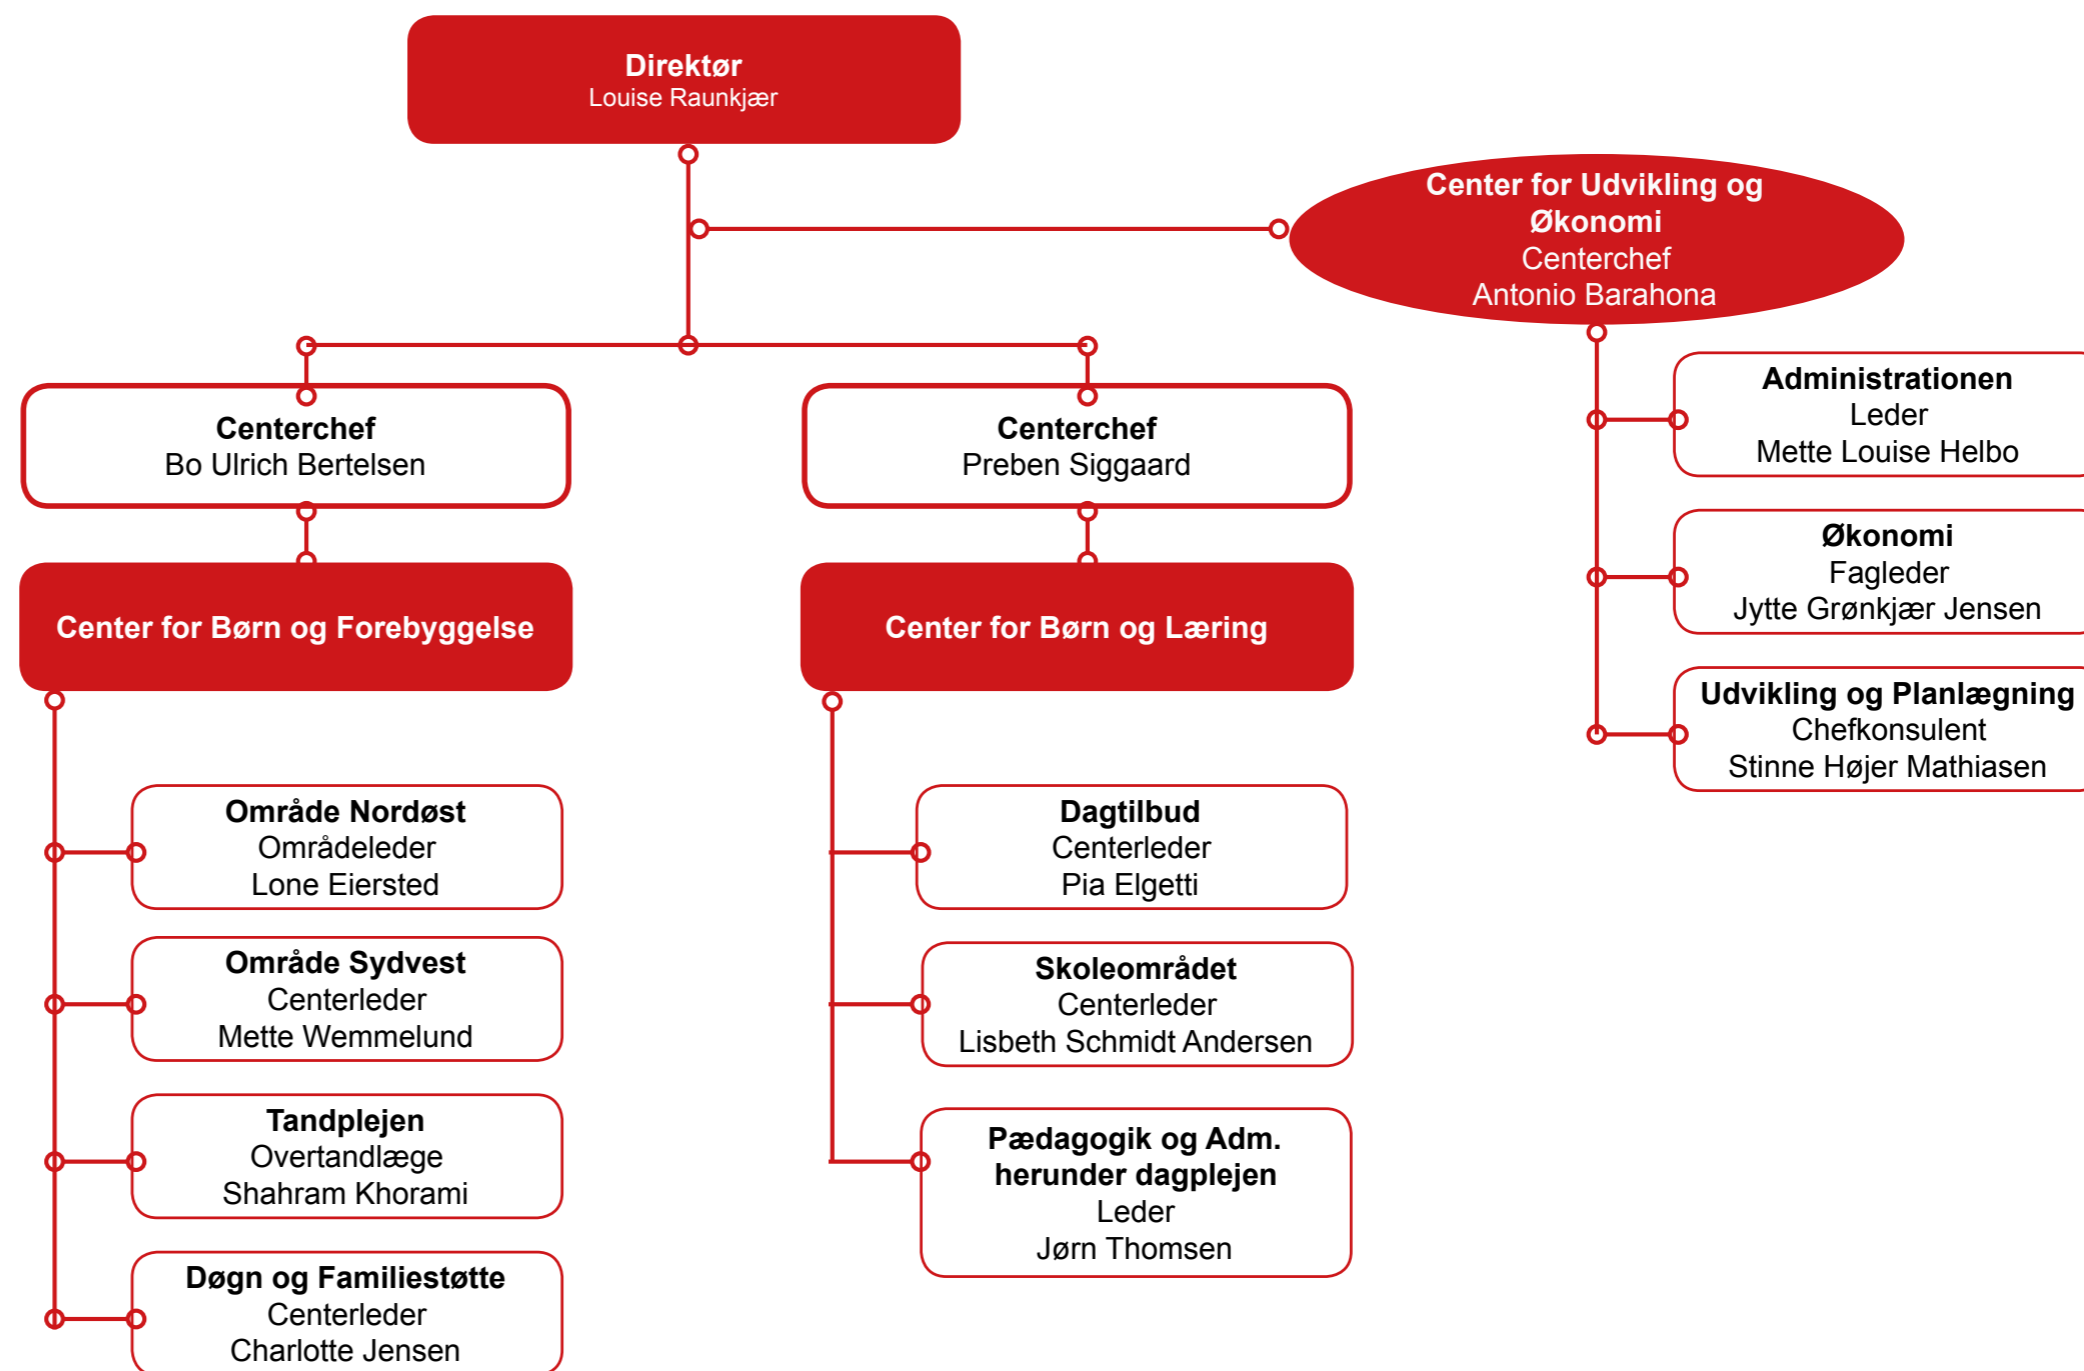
Direktør
Louise Raunkjær

Center for Udvikling og Økonomi
Centerchef
Antonio Barahona

Centerchef
Bo Ulrich Bertelsen

Centerchef
Preben Siggaard

Center for Børn og Forebyggelse

Center for Børn og Læring

Område Nordøst
Områdeleder
Lone Eiersted

Område Sydvest
Centerleder
Mette Wemmelund

Tandplejen
Overtandlæge
Shahram Khorami

Døgn og Familiestøtte
Centerleder
Charlotte Jensen

Dagtilbud
Centerleder
Pia Elgetti

Skoleområdet
Centerleder
Lisbeth Schmidt Andersen

Pædagogik og Adm. herunder dagplejen
Leder
Jørn Thomsen

Administrationen
Leder
Mette Louise Helbo

Økonomi
Fagleder
Jytte Grønkjær Jensen

Udvikling og Planlægning
Chefkonsulent
Stinne Højer Mathiasen